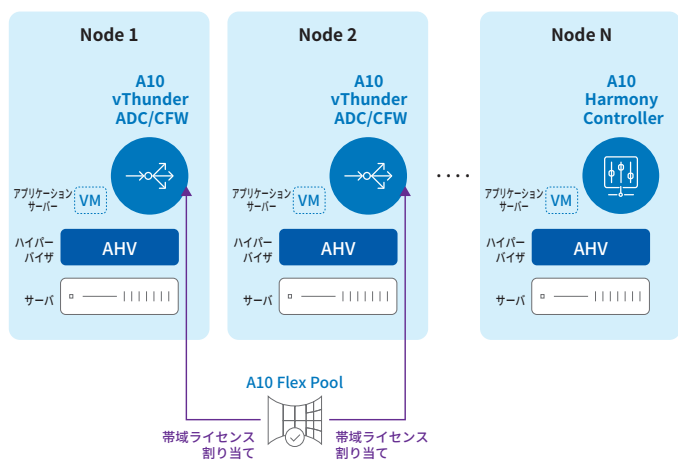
Node 1

A10
vThunder
ADC/CFW

アプリケーション
サーバー

VM

ハイパー
バイザ

AHV

サーバ

Node 2

A10
vThunder
ADC/CFW

アプリケーション
サーバー

VM

ハイパー
バイザ

AHV

サーバ

....

Node N

A10
Harmony
Controller

アプリケーション
サーバー

VM

ハイパー
バイザ

AHV

サーバ

A10 Flex Pool

帯域ライセンス
割り当て

帯域ライセンス
割り当て